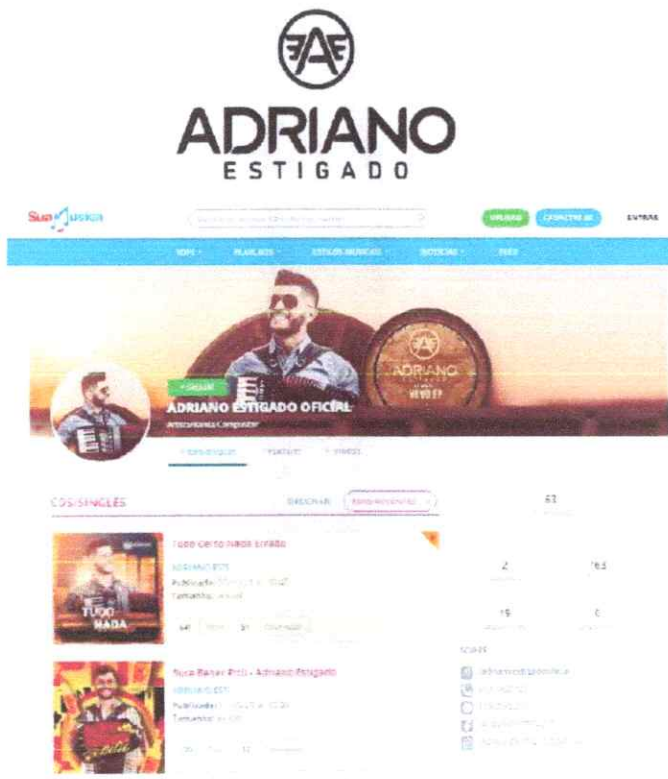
ADRIANO
ESTIGADO

Sua Música

ENVIAR CADASTRE-SE ENTRAR

TOPS PLAYLISTS ESTILOS MUSICAIS NOTÍCIAS VÍDEO

ADRIANO
ESTIGADO

+ SEGUIR
ADRIANO ESTIGADO OFICIAL
Artista/Banda Compositor

CDS/SINGLES

CDS/SINGLES ORDENAR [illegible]

63

Tudo Certo Nada Errado
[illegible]
Publicado: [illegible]
Tamanho: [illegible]

TUDO NADA

2 763

19 0

Sua Bebe Pelo - Adriano Estigado
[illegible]
Publicado: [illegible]
Tamanho: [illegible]

SOCIAIS
adrianoestigadooficial
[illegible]
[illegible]
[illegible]
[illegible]